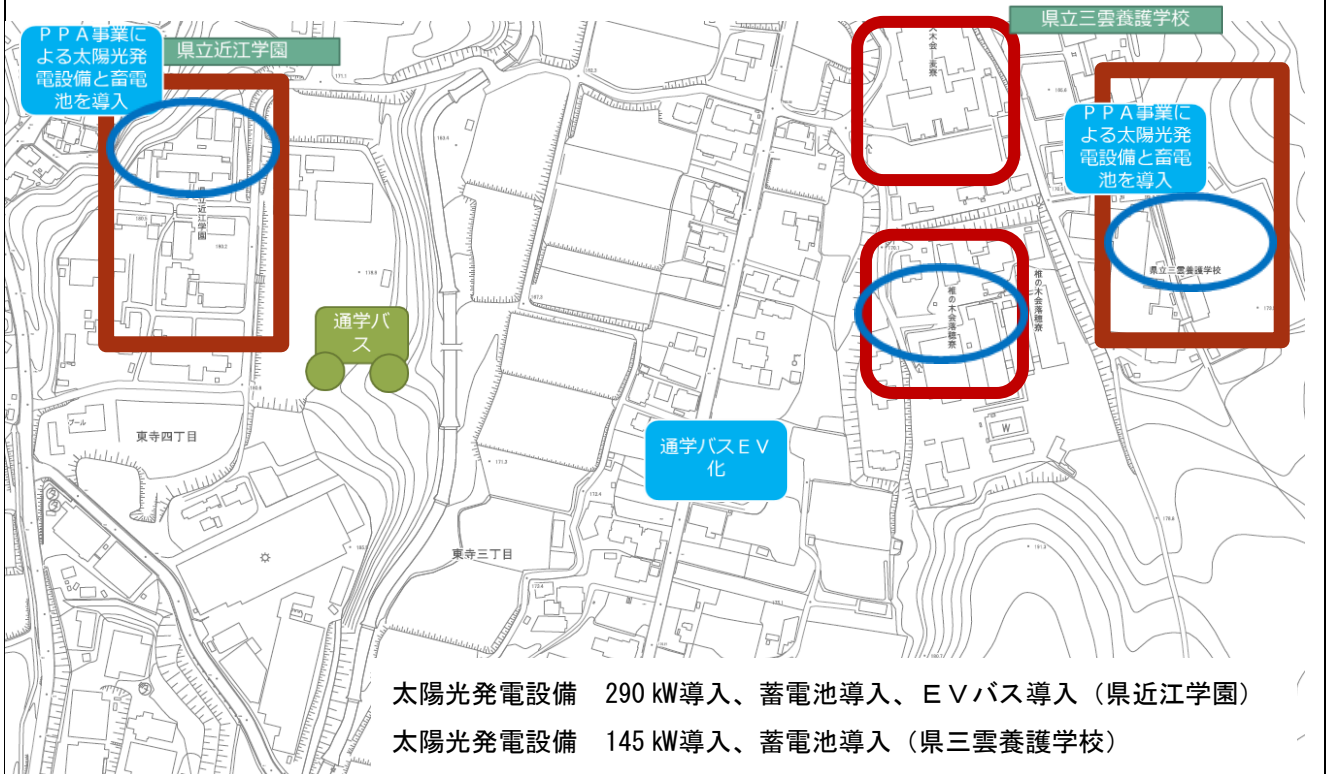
ＰＰＡ事業による太陽光発電設備と蓄電池を導入

県立近江学園

県立三雲養護学校

ＰＰＡ事業による太陽光発電設備と蓄電池を導入

県立近江学園

県立三雲養護学校

椎の木会落穂寮

通学バス

通学バスＥＶ化

東寺四丁目

東寺三丁目

プール

W

太陽光発電設備　290 kW導入、蓄電池導入、ＥＶバス導入（県近江学園）

太陽光発電設備　145 kW導入、蓄電池導入（県三雲養護学校）